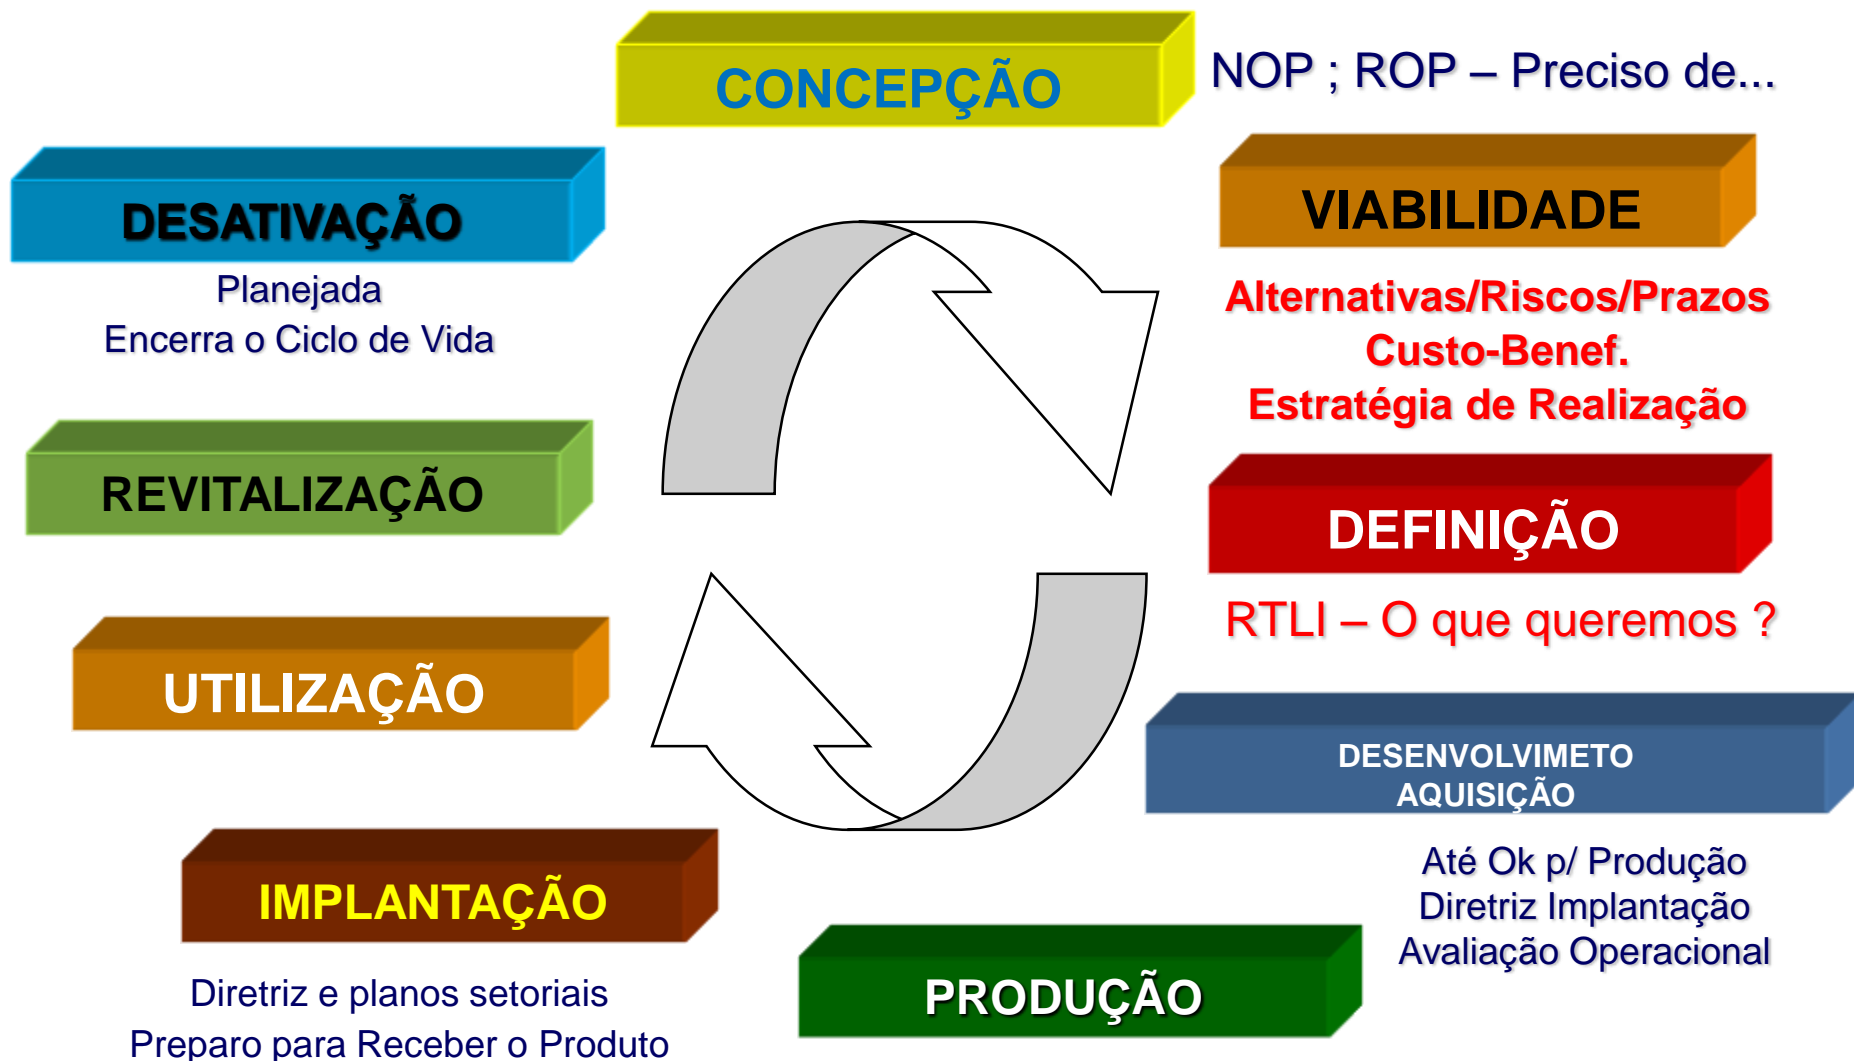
CONCEPÇÃO

NOP ; ROP – Preciso de...

DESATIVAÇÃO

Planejada
Encerra o Ciclo de Vida

VIABILIDADE

Alternativas/Riscos/Prazos
Custo-Benef.
Estratégia de Realização

REVITALIZAÇÃO

DEFINIÇÃO

RTLI – O que queremos ?

UTILIZAÇÃO

DESENVOLVIMETO
AQUISIÇÃO

Até Ok p/ Produção
Diretriz Implantação
Avaliação Operacional

IMPLANTAÇÃO

Diretriz e planos setoriais
Preparo para Receber o Produto

PRODUÇÃO